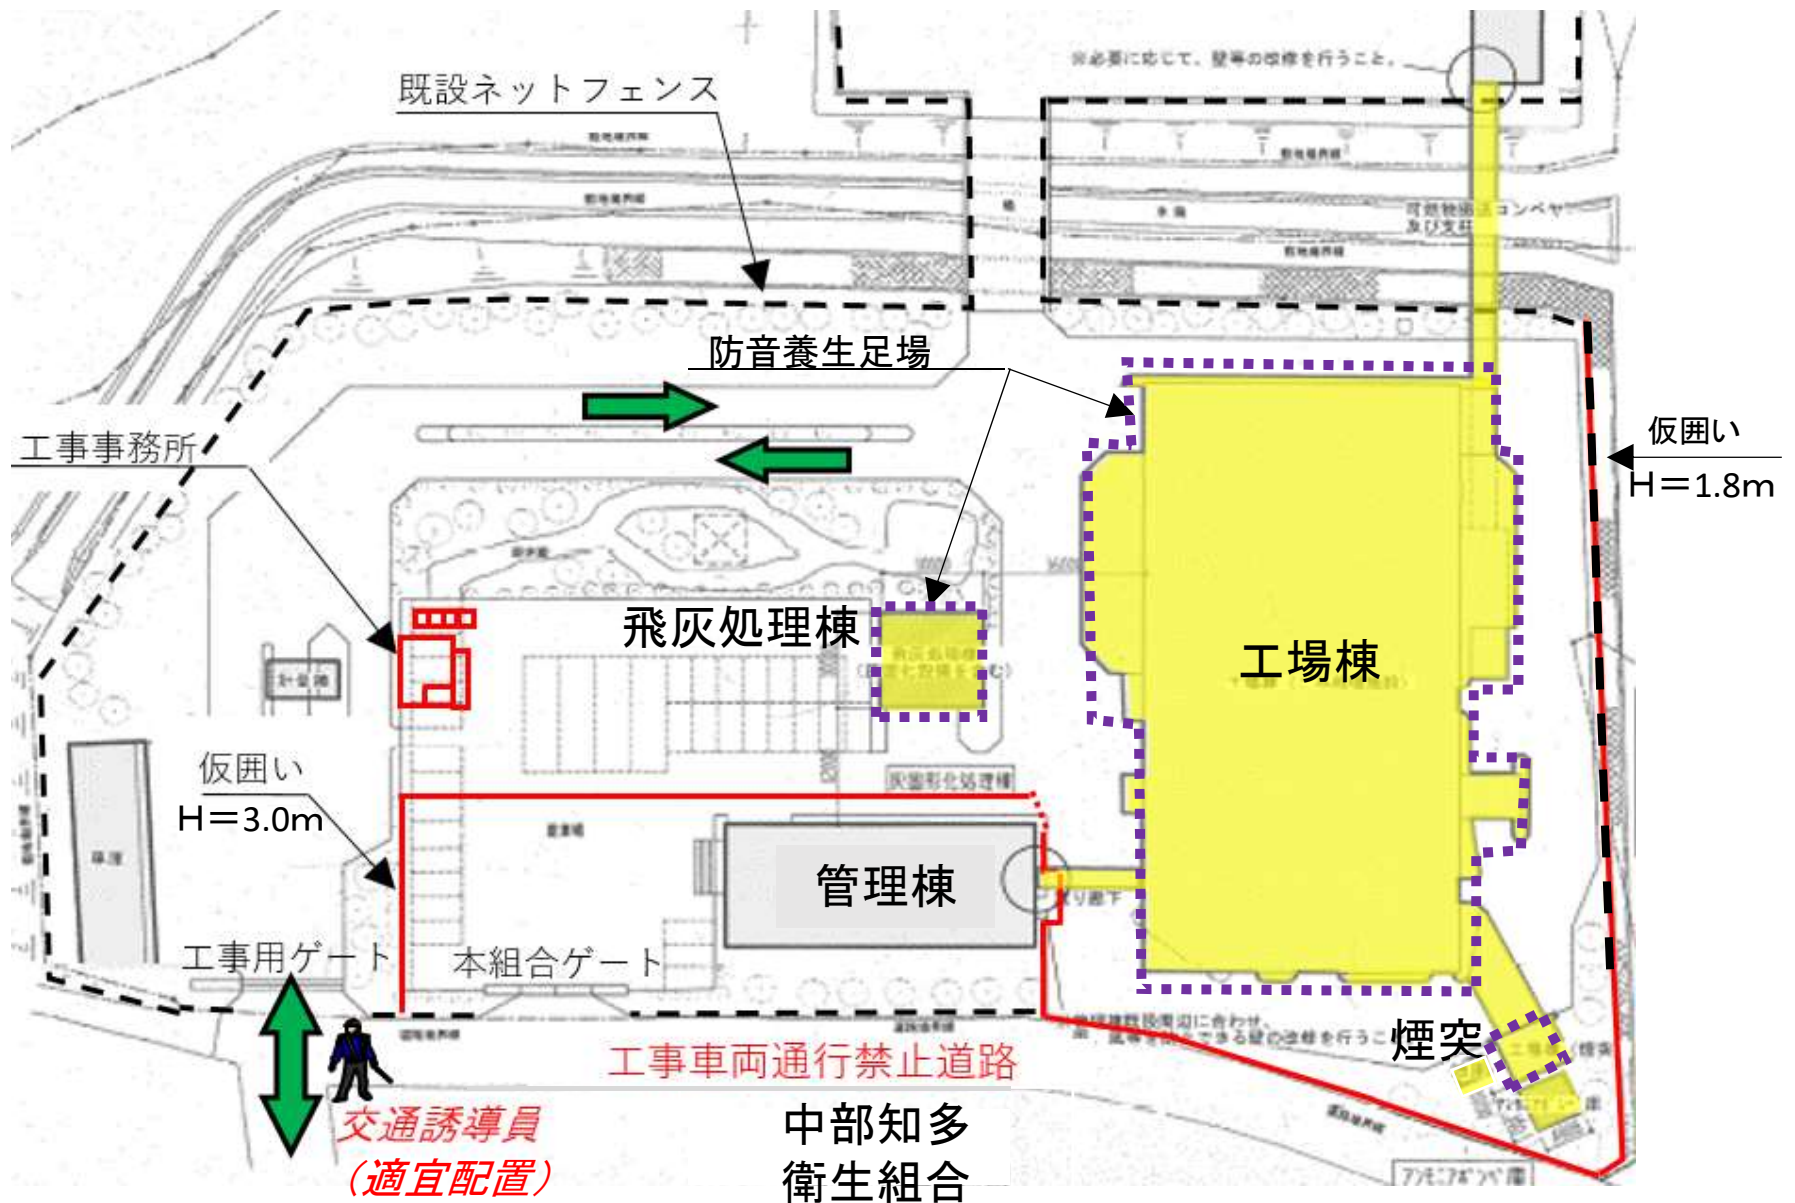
既設ネットフェンス

防音養生足場

工事事務所

仮囲い

H＝1.8m

飛灰処理棟

工場棟

仮囲い

H＝3.0m

管理棟

工事用ゲート

本組合ゲート

煙突

工事車両通行禁止道路

交通誘導員

（適宜配置）

中部知多

衛生組合